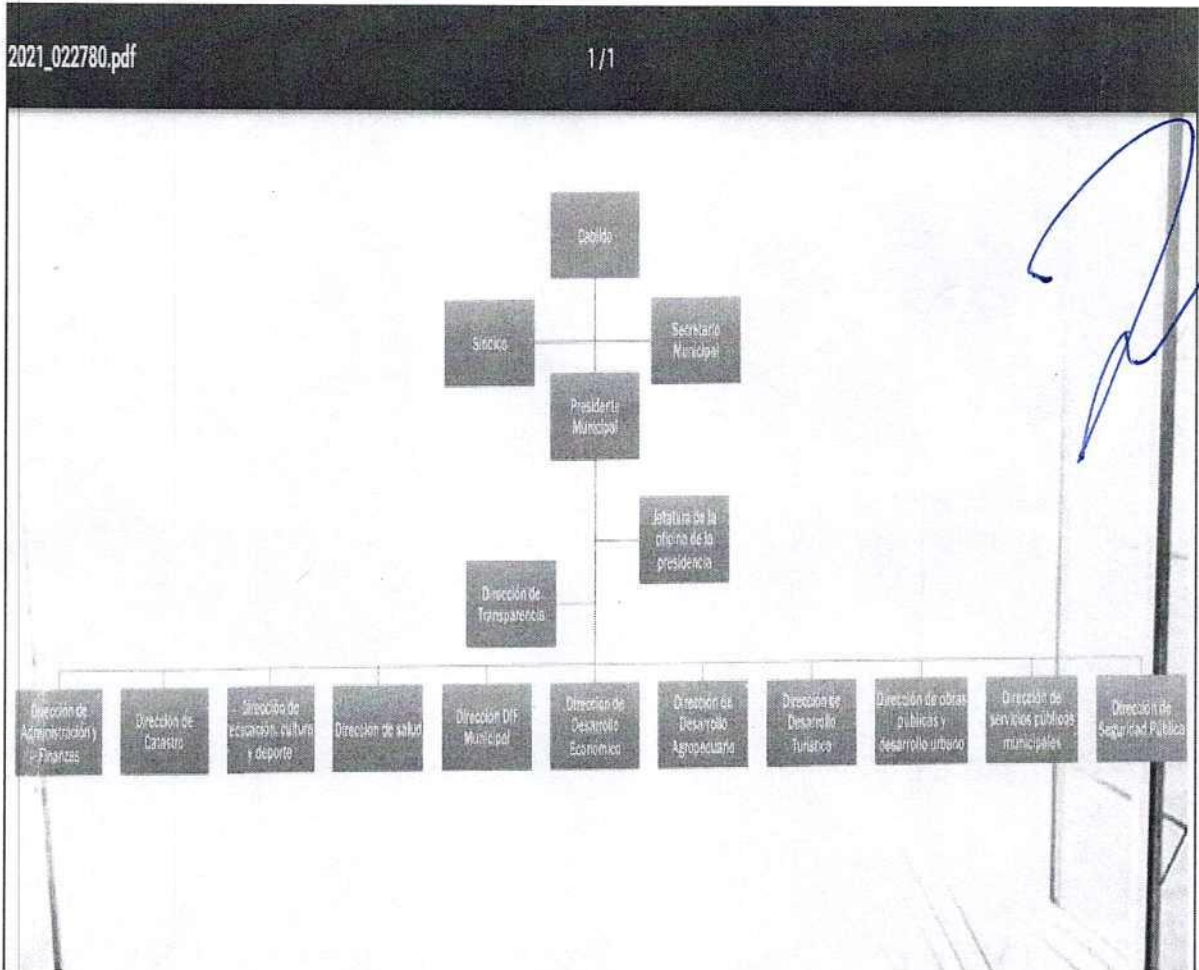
2021_022780.pdf

1/1

Cabildo

Síndico

Secretario Municipal

Presidente Municipal

Jefatura de la oficina de la presidencia

Dirección de Transparencia

Dirección de Administración y Finanzas

Dirección de Catastro

Dirección de educación, cultura y deporte

Dirección de salud

Dirección DIF Municipal

Dirección de Desarrollo Económico

Dirección de Desarrollo Agropecuario

Dirección de Desarrollo Turístico

Dirección de obras públicas y desarrollo urbano

Dirección de servicios públicos municipales

Dirección de Seguridad Pública